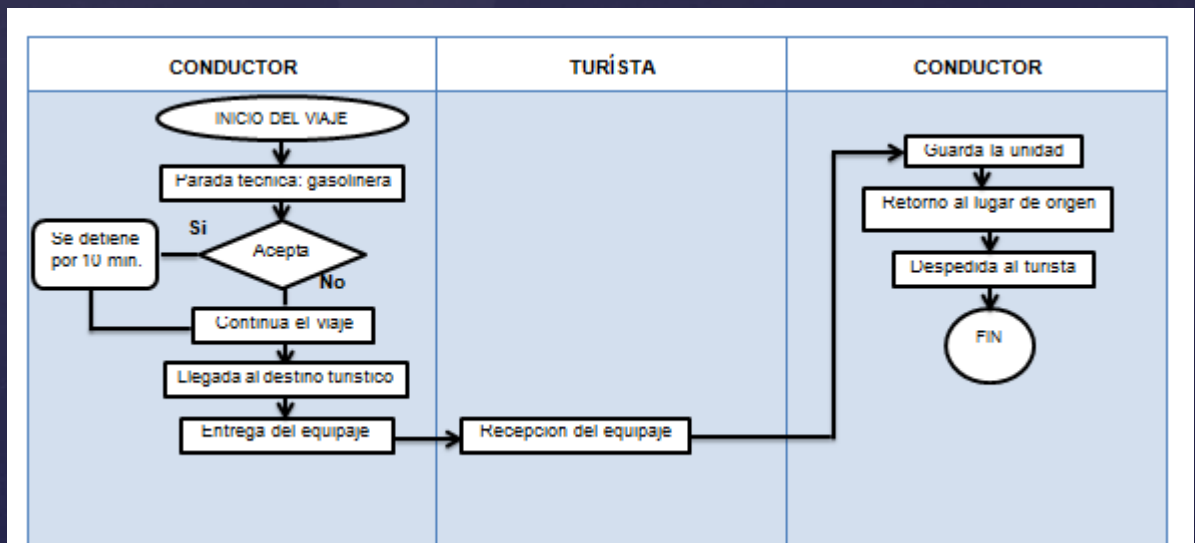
CONDUCTOR

TURÍSTA

CONDUCTOR

INICIO DEL VIAJE

Parada tecnica: gasolinera

Si

Se detiene por 10 min.

Acepta

No

Continua el viaje

Llegada al destino turistico

Entrega del equipaje

Recepcion del equipaje

Guarda la unidad

Retorno al lugar de origen

Despedida al turista

FIN